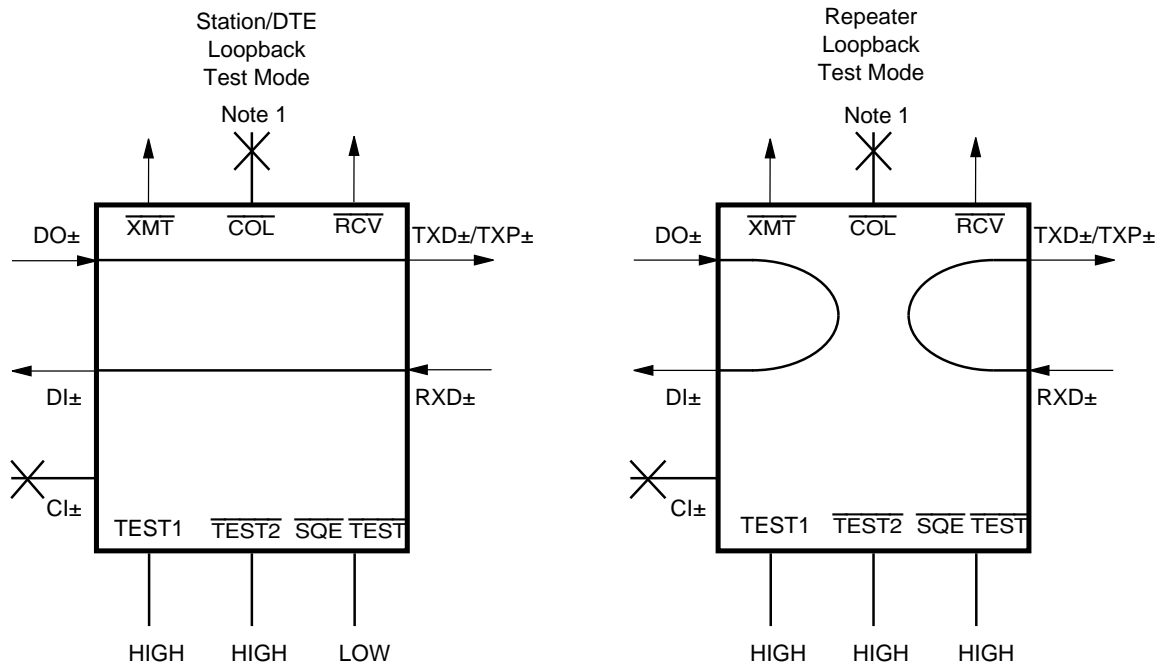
Station/DTE Loopback Test Mode

Note 1

$\overline{XMT}$ $\overline{COL}$ $\overline{RCV}$

DO±

TXD±/TXP±

DI±

RXD±

CI±

TEST1 $\overline{TEST2}$ $\overline{SQE\ TEST}$

HIGH HIGH LOW

Repeater Loopback Test Mode

Note 1

$\overline{XMT}$ $\overline{COL}$ $\overline{RCV}$

DO±

TXD±/TXP±

DI±

RXD±

CI±

TEST1 $\overline{TEST2}$ $\overline{SQE\ TEST}$

HIGH HIGH HIGH